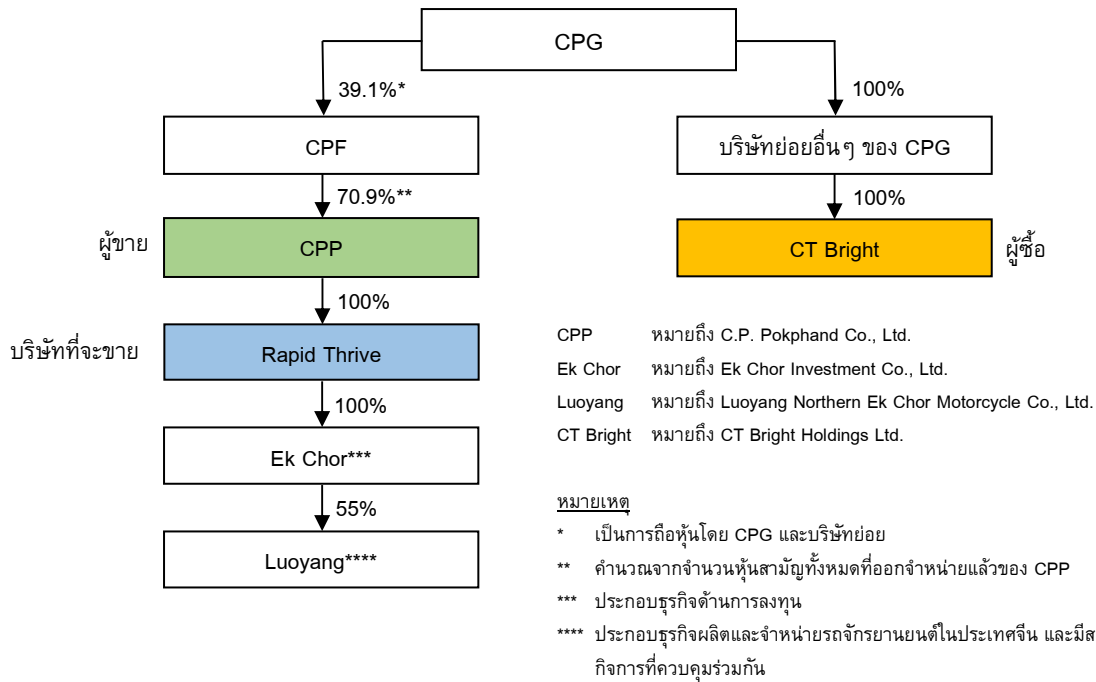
CPG

39.1%*

100%

CPF

บริษัทย่อยอื่นๆ ของ CPG

70.9%**

100%

ผู้ขาย

CPP

CT Bright

ผู้ซื้อ

100%

บริษัทที่จะขาย

Rapid Thrive

100%

Ek Chor***

55%

Luoyang****

CPP หมายถึง C.P. Pokphand Co., Ltd.

Ek Chor หมายถึง Ek Chor Investment Co., Ltd.

Luoyang หมายถึง Luoyang Northern Ek Chor Motorcycle Co., Ltd.

CT Bright หมายถึง CT Bright Holdings Ltd.

หมายเหตุ

* เป็นการถือหุ้นโดย CPG และบริษัทย่อย

** คำนวณจากจำนวนหุ้นสามัญทั้งหมดที่ออกจำหน่ายแล้วของ CPP

*** ประกอบธุรกิจด้านการลงทุน

**** ประกอบธุรกิจผลิตและจำหน่ายรถจักรยานยนต์ในประเทศจีน และมีสกิจการที่ควบคุมร่วมกัน